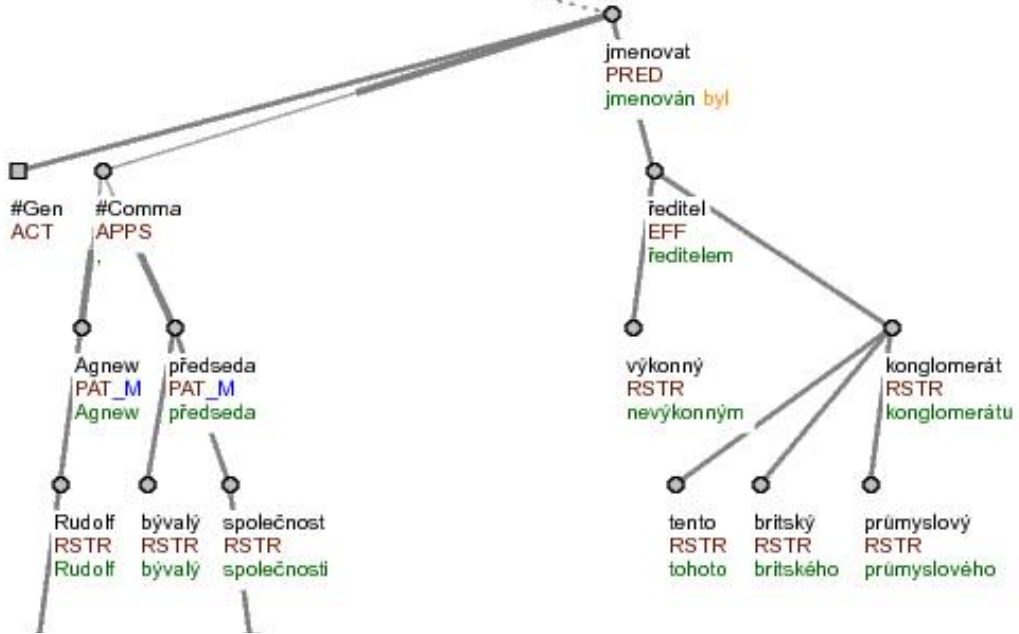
jmenovat
PRED
jmenován byl

#Gen
ACT

#Comma
APPS
,

ředitel
EFF
ředitelem

Agnew
PAT_M
Agnew

předseda
PAT_M
předseda

výkonný
RSTR
nevýkonným

konglomerát
RSTR
konglomerátu

Rudolf
RSTR
Rudolf

bývalý
RSTR
bývalý

společnost
RSTR
společnosti

tento
RSTR
tohoto

britský
RSTR
britského

průmyslový
RSTR
průmyslového